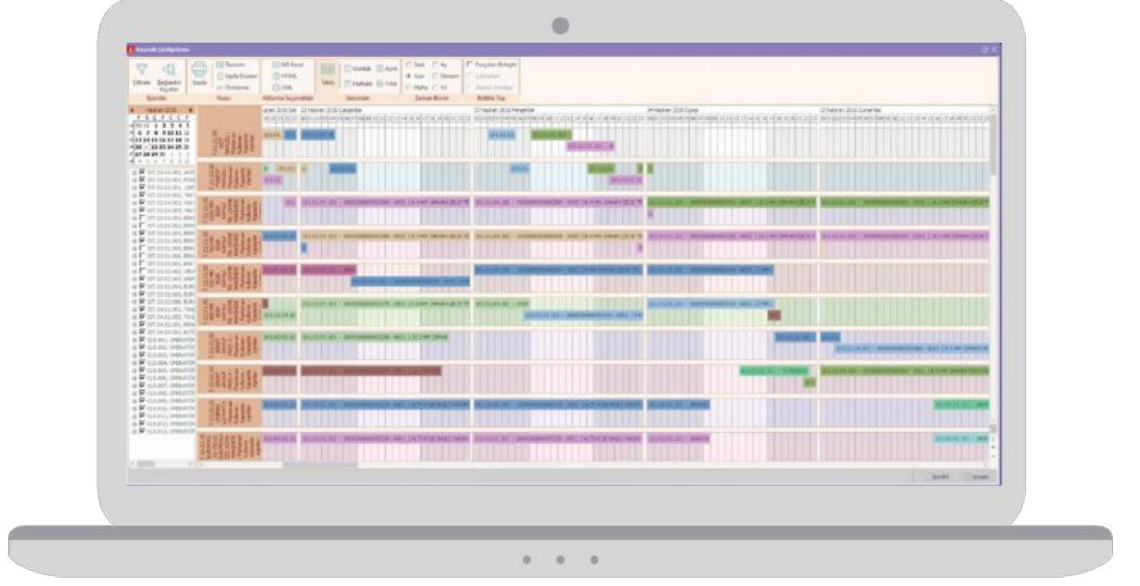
Kaynak Çizelgeleme

Filtrele
Bağlantılı Kayıtlar
Yazdır
Tasarım
Sayfa Düzeni
Önizleme
MS Excel
HTML
XML
Tablo
Günlük
Aylık
Haftalık
Yıllık
Saat
Gün
Hafta
Ay
Dönem
Yıl
Parçaları Birleştir
İşlemler
Bakım Emirleri
Sıralama
Rapor
Aktarma Seçenekleri
Görünüm
Zaman Birimi
Birleşik Tip

Haziran 2016
P S Ç P C C P
1 2 3 4 5
6 7 8 9 10 11 12
13 14 15 16 17 18 19
20 21 22 23 24 25 26
27 28 29 30 1 2 3
4 5 6 7 8 9 10

21 Haziran 2016 Salı
22 Haziran 2016 Çarşamba
23 Haziran 2016 Perşembe
24 Haziran 2016 Cuma
25 Haziran 2016 Cumartesi

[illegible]

Kaydet
İptal